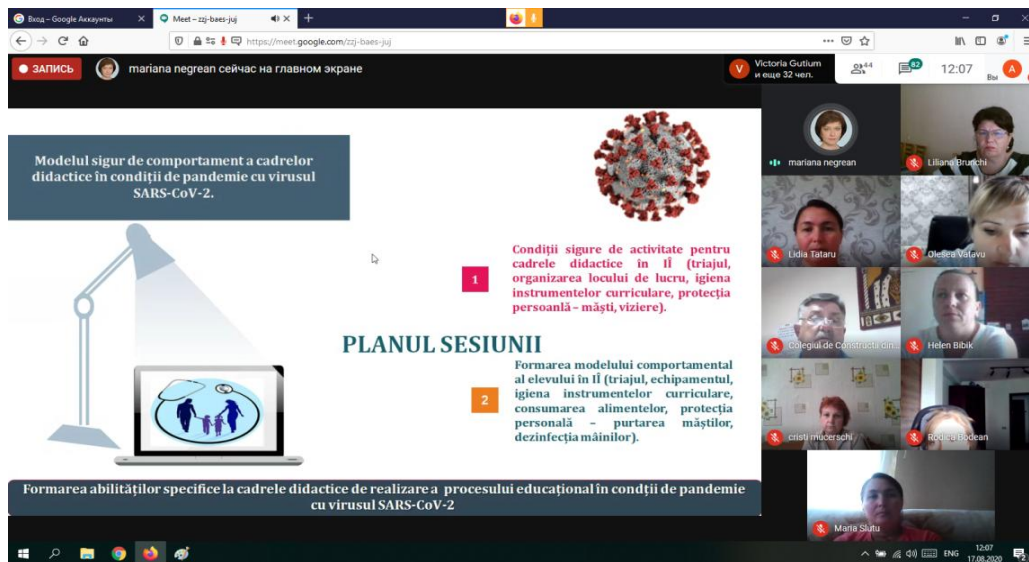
Вход – Google Аккаунты

Meet – zzj-baes-juj

https://meet.google.com/zzj-baes-juj

ЗАПИСЬ

mariana negrean сейчас на главном экране

Victoria Gutium и еще 32 чел.

44

82

12:07

Вы

Modelul sigur de comportament a cadrelor didactice în condiții de pandemie cu virusul SARS-CoV-2.

1

Condiții sigure de activitate pentru cadrele didactice în IÎ (triajul, organizarea locului de lucru, igiena instrumentelor curriculare, protecția persoanlă – măști, viziere).

PLANUL SESIUNII

2

Formarea modelului comportamental al elevului în IÎ (triajul, echipamentul, igiena instrumentelor curriculare, consumarea alimentelor, protecția personală – purtarea măștilor, dezinfecția mâinilor).

Formarea abilităților specifice la cadrele didactice de realizare a procesului educațional în condții de pandemie cu virusul SARS-CoV-2

mariana negrean

Liliana Brunchi

Lidia Tataru

Olesea Vatavu

Colegiul de Constructii cin

Helen Bibik

cristi mucerschi

Rodica Bodean

Maria Slutu

ENG

12:07
17.08.2020